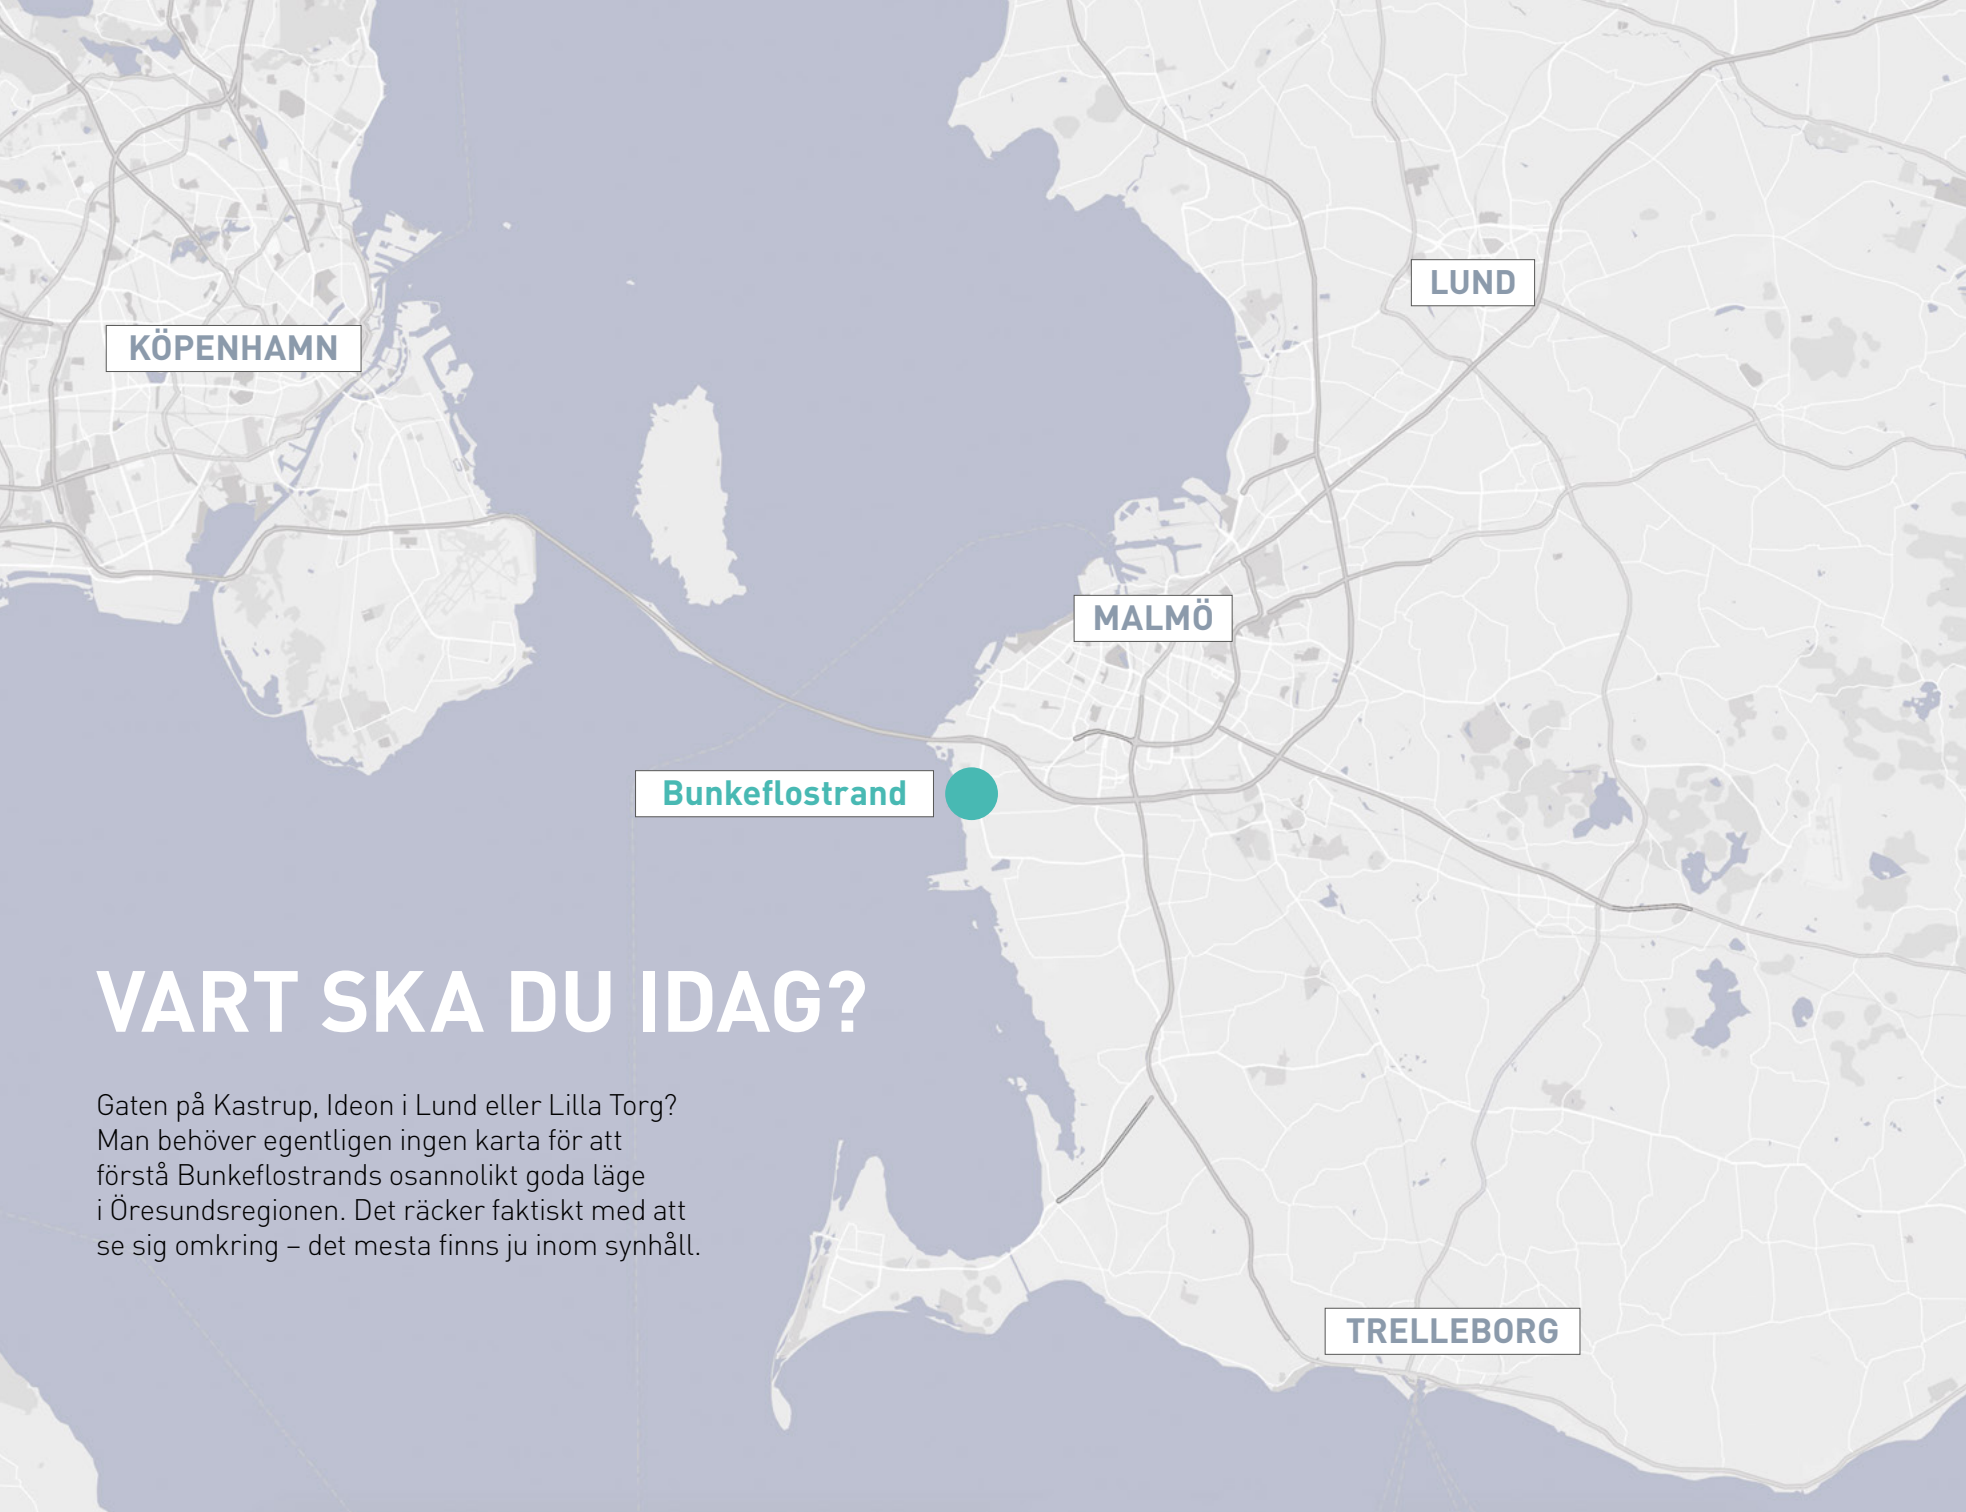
LUND

KÖPENHAMN

MALMÖ

Bunkeflostrand

VART SKA DU IDAG?

Gaten på Kastrup, Ideon i Lund eller Lilla Torg? Man behöver egentligen ingen karta för att förstå Bunkeflostrands osannolikt goda läge i Öresundsregionen. Det räcker faktiskt med att se sig omkring – det mesta finns ju inom synhåll.

TRELLEBORG